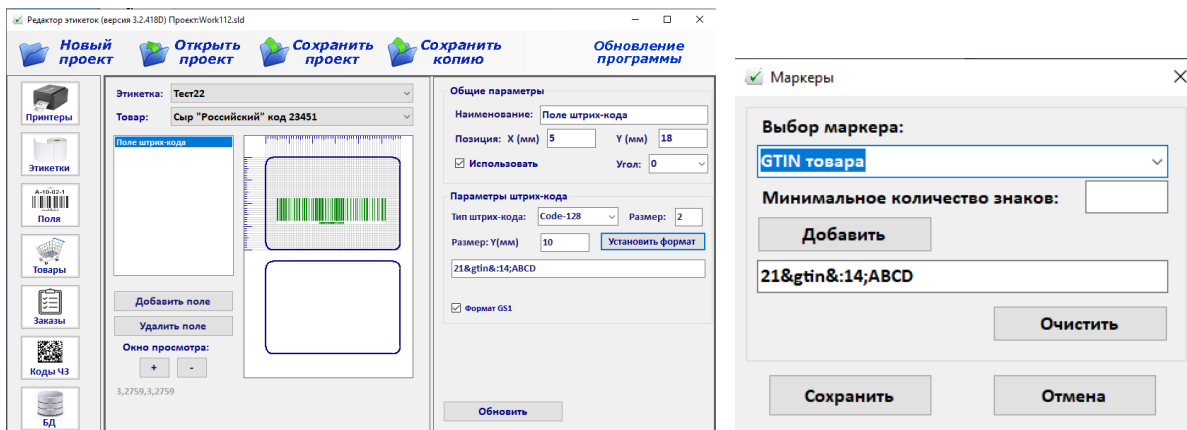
Редактор этикеток (версия 3.2.418D) Проект:Work112.sld

Новый проект
Открыть проект
Сохранить проект
Сохранить копию
Обновление программы

Принтеры
Этикетки
A-10-02-1
Поля
Товары
Заказы
Коды ЧЗ
БД

Этикетка: Тест22
Товар: Сыр "Российский" код 23451

Поле штрих-кода

Добавить поле
Удалить поле
Окно просмотра:
+
-
3,2759,3,2759

Общие параметры
Наименование: Поле штрих-кода
Позиция: X (мм) 5
Y (мм) 18
Использовать
Угол: 0

Параметры штрих-кода
Тип штрих-кода: Code-128
Размер: 2
Размер: Y(мм) 10
Установить формат
21&gtin&:14;ABCD

Формат GS1

Обновить

Маркеры

Выбор маркера:
GTIN товара
Минимальное количество знаков:
Добавить
21&gtin&:14;ABCD
Очистить
Сохранить
Отмена